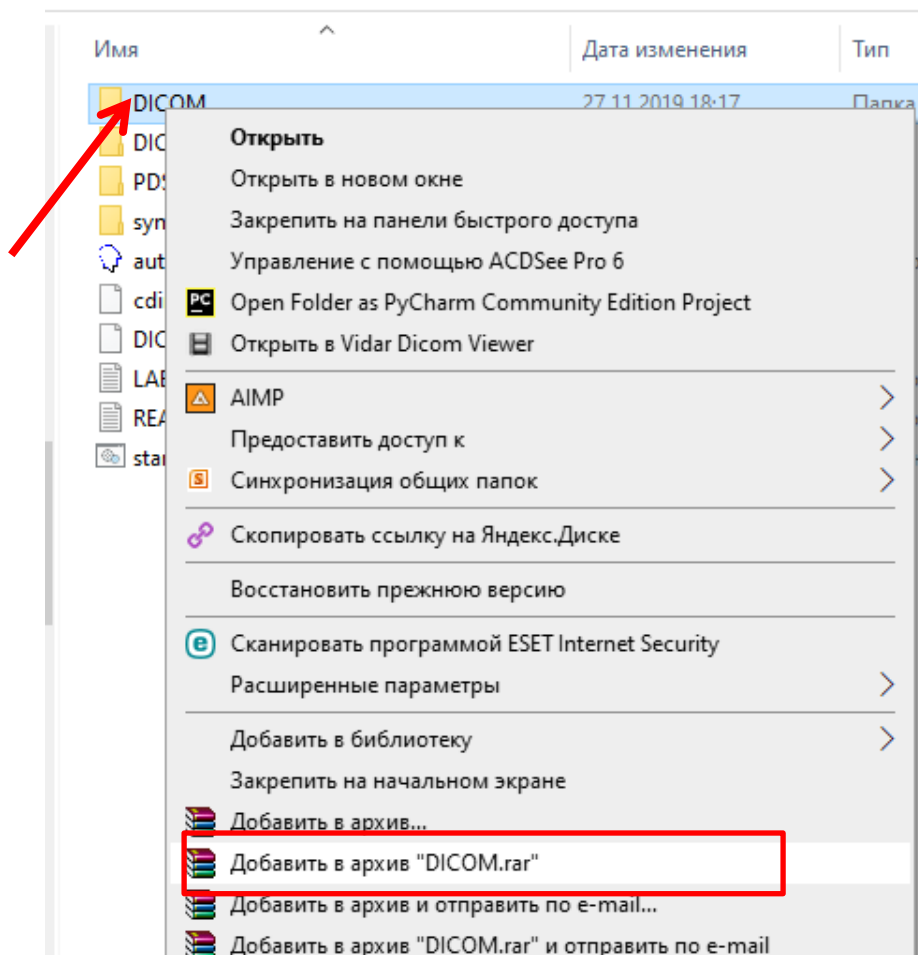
Имя | Дата изменения | Тип

DICOM 27.11.2019 18:17 Папка
DIC
PDS
syn
aut
cdi
DIC
LAE
REA
sta

Открыть
Открыть в новом окне
Закрепить на панели быстрого доступа
Управление с помощью ACDSee Pro 6
Open Folder as PyCharm Community Edition Project
Открыть в Vidar Dicom Viewer
AIMP
Предоставить доступ к
Синхронизация общих папок
Скопировать ссылку на Яндекс.Диске
Восстановить прежнюю версию
Сканировать программой ESET Internet Security
Расширенные параметры
Добавить в библиотеку
Закрепить на начальном экране
Добавить в архив...
Добавить в архив "DICOM.rar"
Добавить в архив и отправить по e-mail...
Добавить в архив "DICOM.rar" и отправить по e-mail